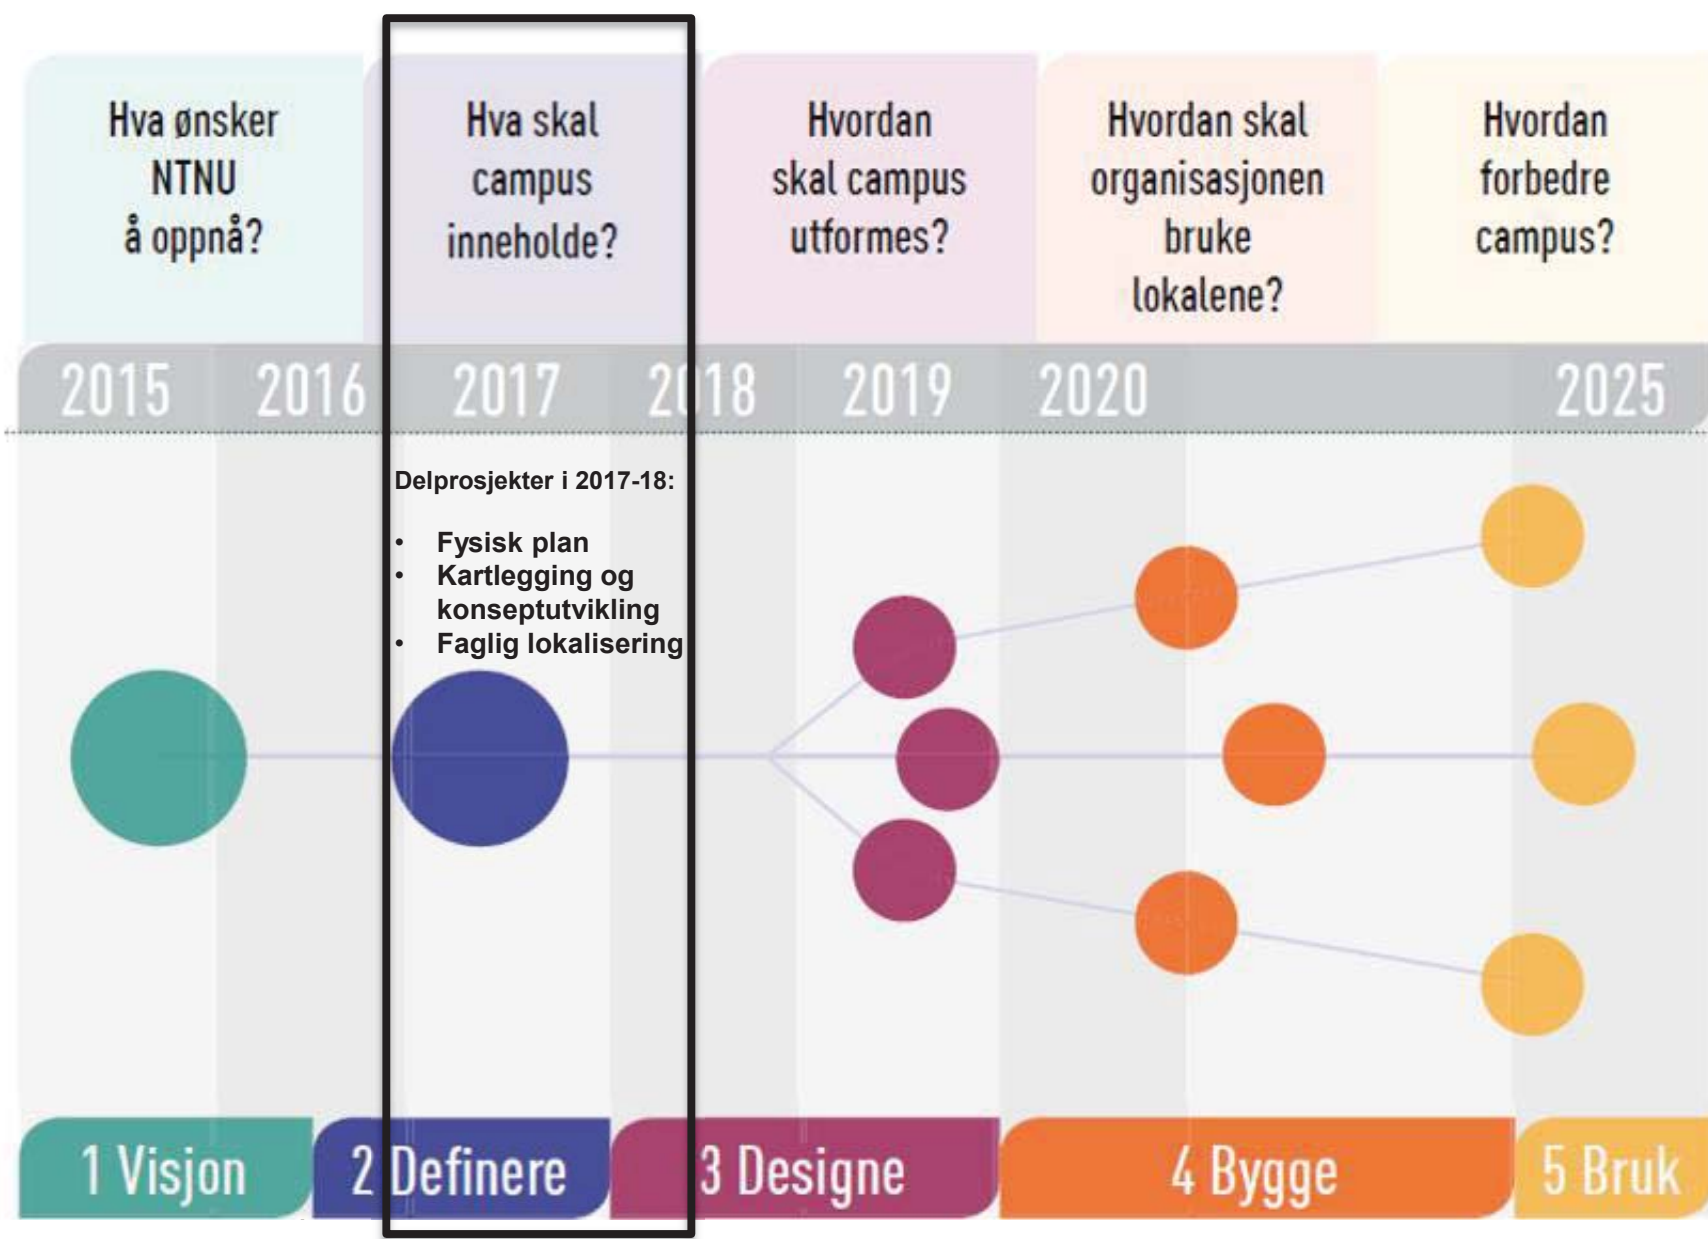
Hva ønsker NTNU å oppnå?

Hva skal campus inneholde?

Hvordan skal campus utformes?

Hvordan skal organisasjonen bruke lokalene?

Hvordan forbedre campus?

2015 2016 2017 2018 2019 2020 2025

Delprosjekter i 2017-18:

- Fysisk plan
- Kartlegging og konseptutvikling
- Faglig lokalisering

1 Visjon
2 Definere
3 Designe
4 Bygge
5 Bruk